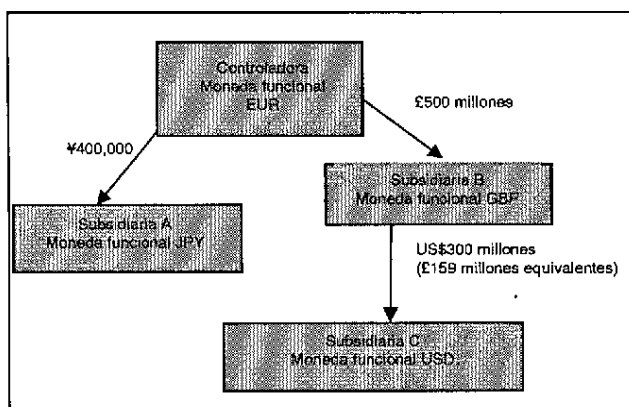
Controladora
Moneda funcional
EUR

¥400,000

£500 millones

Subsidiaria A
Moneda funcional JPY

Subsidiaria B
Moneda funcional GBP

US$300 millones
(£159 millones equivalentes)

Subsidiaria C
Moneda funcional USD